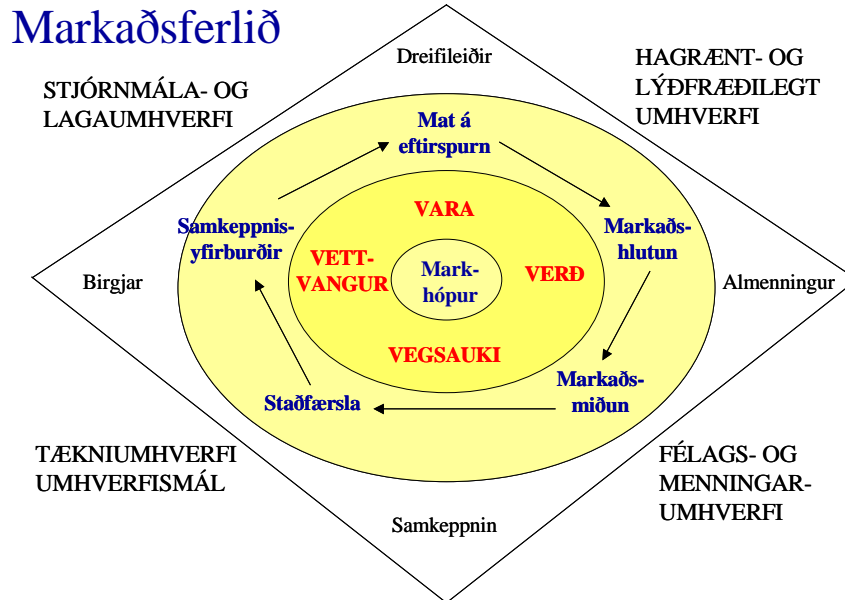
Markaðsferlið

Dreifileiðir

STJÓRNMÁLA- OG LAGAUMHVERFI

HAGRÆNT- OG LÝÐFRÆÐILEGT UMHVERFI

Mat á eftirspurn

Samkeppnis-yfirburðir

Markaðs-hlutun

VARA

VETT-VANGUR

Mark-hópur

VERÐ

VEGSAUKI

Birgjar

Almenningur

Markaðs-miðun

Staðfærsla

TÆKNIUMHVERFI UMHVERFISMÁL

FÉLAGS- OG MENNINGAR-UMHVERFI

Samkeppnin